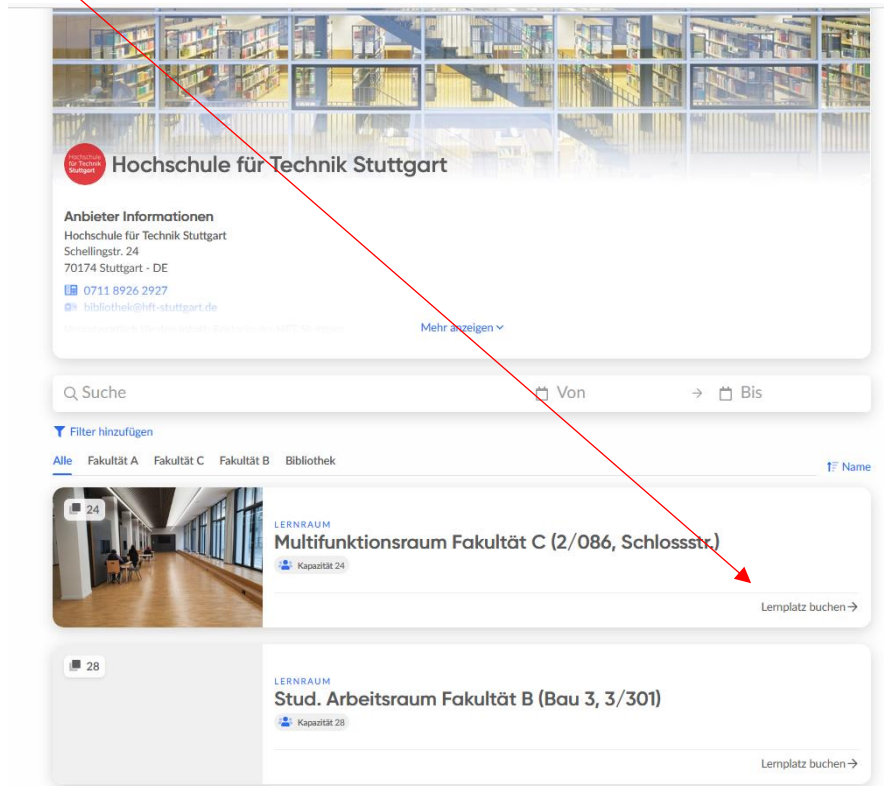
Hochschule für Technik Stuttgart

Hochschule für Technik Stuttgart

Anbieter Informationen
Hochschule für Technik Stuttgart
Schellingstr. 24
70174 Stuttgart - DE
0711 8926 2927
bibliothek@hft-stuttgart.de

Mehr anzeigen

Suche
Von
Bis

Filter hinzufügen

Alle Fakultät A Fakultät C Fakultät B Bibliothek

Name

24

LERNRAUM
Multifunktionsraum Fakultät C (2/086, Schlossstr.)
Kapazität 24

Lernplatz buchen →

28

LERNRAUM
Stud. Arbeitsraum Fakultät B (Bau 3, 3/301)
Kapazität 28

Lernplatz buchen →